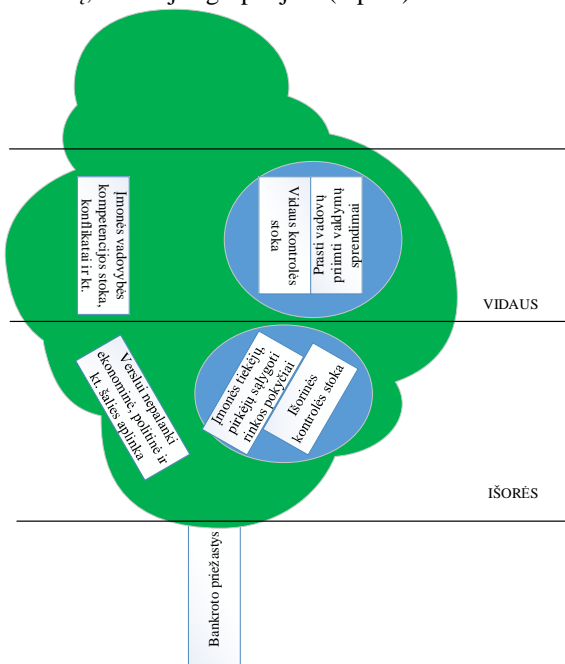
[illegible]

Įmonės vadovybės kompetencijos stoka, konfliktai ir kt.

Vidaus kontrolės stoka

Prasti vadovų priimti valdymų sprendimai

VIDAUS

Verslui nepalanki ekonominė, politinė ir kt. šalies aplinka

Įmonės tiekėjų, pirkėjų sąlygoti rinkos pokyčiai

Išorinės kontrolės stoka

IŠORĖS

Bankroto priežastys